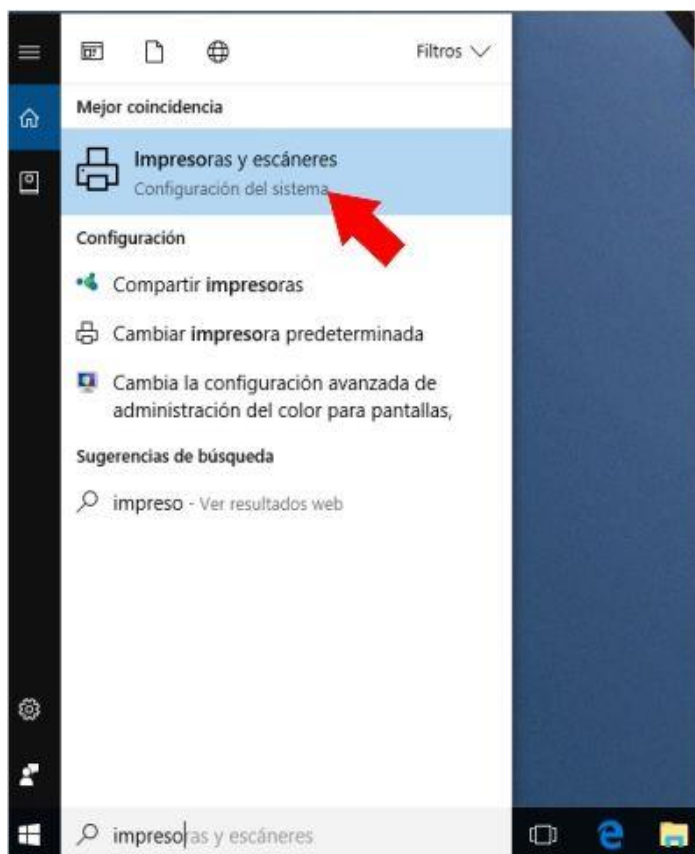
Filtros

Mejor coincidencia

Impresoras y escáneres
Configuración del sistema

Configuración

Compartir impresoras

Cambiar impresora predeterminada

Cambia la configuración avanzada de administración del color para pantallas,

Sugerencias de búsqueda

impreso - Ver resultados web

impresoras y escáneres